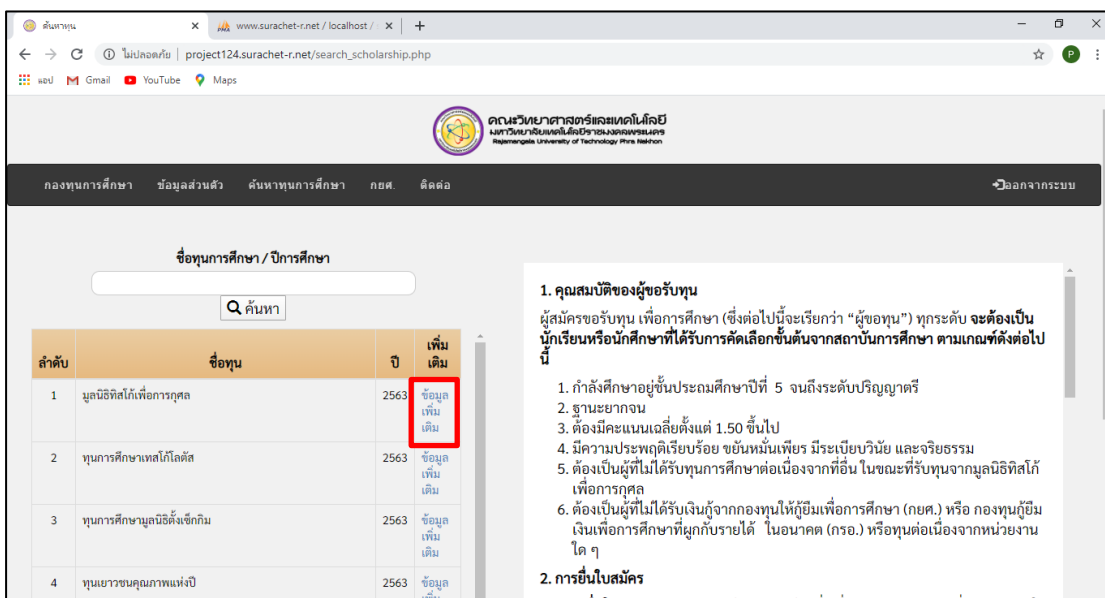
ค้นหาทุน × www.surachet-r.net / localhost / × +

ไม่ปลอดภัย | project124.surachet-r.net/search_scholarship.php

แอป Gmail YouTube Maps

คณะวิทยาศาสตร์และเทคโนโลยี
มหาวิทยาลัยเทคโนโลยีราชมงคลพระนคร
Rajamangala University of Technology Phra Nakhon

กองทุนการศึกษา ข้อมูลส่วนตัว ค้นหาทุนการศึกษา กยศ. ติดต่อ ออกจากระบบ

ชื่อทุนการศึกษา / ปีการศึกษา

ค้นหา

| ลำดับ | ชื่อทุน | ปี | เพิ่มเติม |
|---|---|---|---|
| 1 | มูลนิธิสิโก้เพื่อการกุศล | 2563 | ข้อมูลเพิ่มเติม |
| 2 | ทุนการศึกษาเทสโก้โลตัส | 2563 | ข้อมูลเพิ่มเติม |
| 3 | ทุนการศึกษามูลนิธิตั้งเซ็กกิม | 2563 | ข้อมูลเพิ่มเติม |
| 4 | ทุนเยาวชนคุณภาพแห่งปี | 2563 | ข้อมูล |

1. คุณสมบัติของผู้ขอรับทุน

ผู้สมัครขอรับทุน เพื่อการศึกษา (ซึ่งต่อไปนี้จะเรียกว่า "ผู้ขอทุน") ทุกระดับ จะต้องเป็นนักเรียนหรือนักศึกษาที่ได้รับการคัดเลือกขั้นต้นจากสถาบันการศึกษา ตามเกณฑ์ดังต่อไปนี้

1. กำลังศึกษาอยู่ชั้นประถมศึกษาปีที่ 5 จนถึงระดับปริญญาตรี
2. ฐานะยากจน
3. ต้องมีคะแนนเฉลี่ยตั้งแต่ 1.50 ขึ้นไป
4. มีความประพฤติเรียบร้อย ขยันหมั่นเพียร มีระเบียบวินัย และจริยธรรม
5. ต้องเป็นผู้ที่ไม่ได้รับทุนการศึกษาต่อเนื่องจากที่อื่น ในขณะที่รับทุนจากมูลนิธิสิโก้เพื่อการกุศล
6. ต้องเป็นผู้ที่ไม่ได้รับเงินกู้จากกองทุนให้กู้ยืมเพื่อการศึกษา (กยศ.) หรือ กองทุนกู้ยืมเงินเพื่อการศึกษาที่ผูกกับรายได้ ในอนาคต (กรอ.) หรือทุนต่อเนื่องจากหน่วยงานใด ๆ

2. การยื่นใบสมัคร